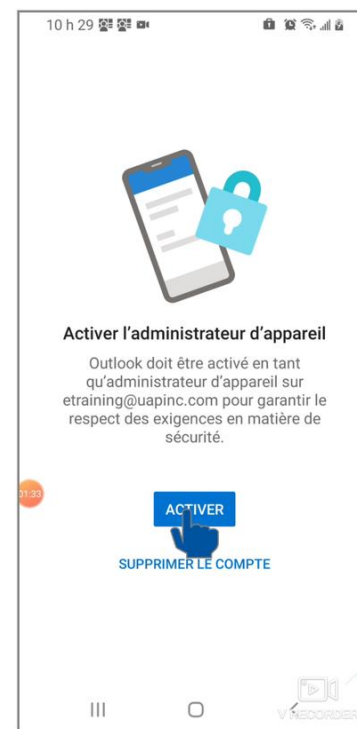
10 h 29

Activer l'administrateur d'appareil

Outlook doit être activé en tant qu'administrateur d'appareil sur etraining@uapinc.com pour garantir le respect des exigences en matière de sécurité.

01:33

ACTIVER

SUPPRIMER LE COMPTE

V RECORDER